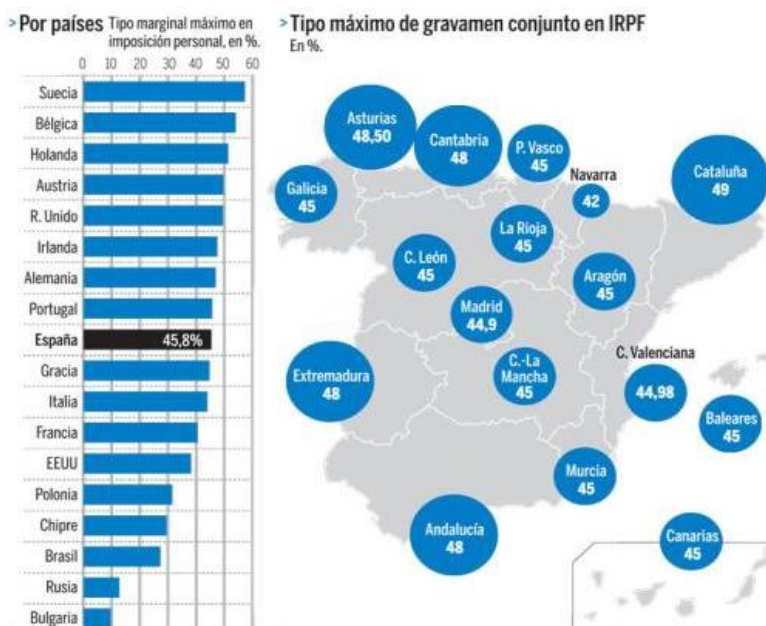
> Por países Tipo marginal máximo en imposición personal, en %.

0 10 20 30 40 50 60

Suecia
Bélgica
Holanda
Austria
R. Unido
Irlanda
Alemania
Portugal
España 45,8%
Gracia
Italia
Francia
EEUU
Polonia
Chipre
Brasil
Rusia
Bulgaria

> Tipo máximo de gravamen conjunto en IRPF
En %.

Asturias 48,50
Cantabria 48
P. Vasco 45
Navarra 42
Cataluña 49
Galicia 45
La Rioja 45
C. León 45
Aragón 45
Madrid 44,9
C. Valenciana 44,98
Extremadura 48
C.-La Mancha 45
Baleares 45
Murcia 45
Andalucía 48
Canarias 45